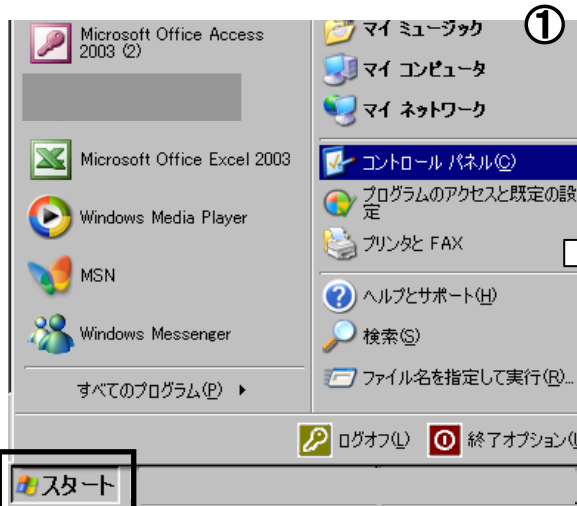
Microsoft Office Access 2003 (2)

Microsoft Office Excel 2003

Windows Media Player

MSN

Windows Messenger

すべてのプログラム(P)

マイ ミュージック

①

マイ コンピュータ

マイ ネットワーク

コントロール パネル(C)

プログラムのアクセスと既定の設定

プリンタと FAX

ヘルプとサポート(H)

検索(S)

ファイル名を指定して実行(R)...

ログオフ(L)

終了オプション(U)

スタート